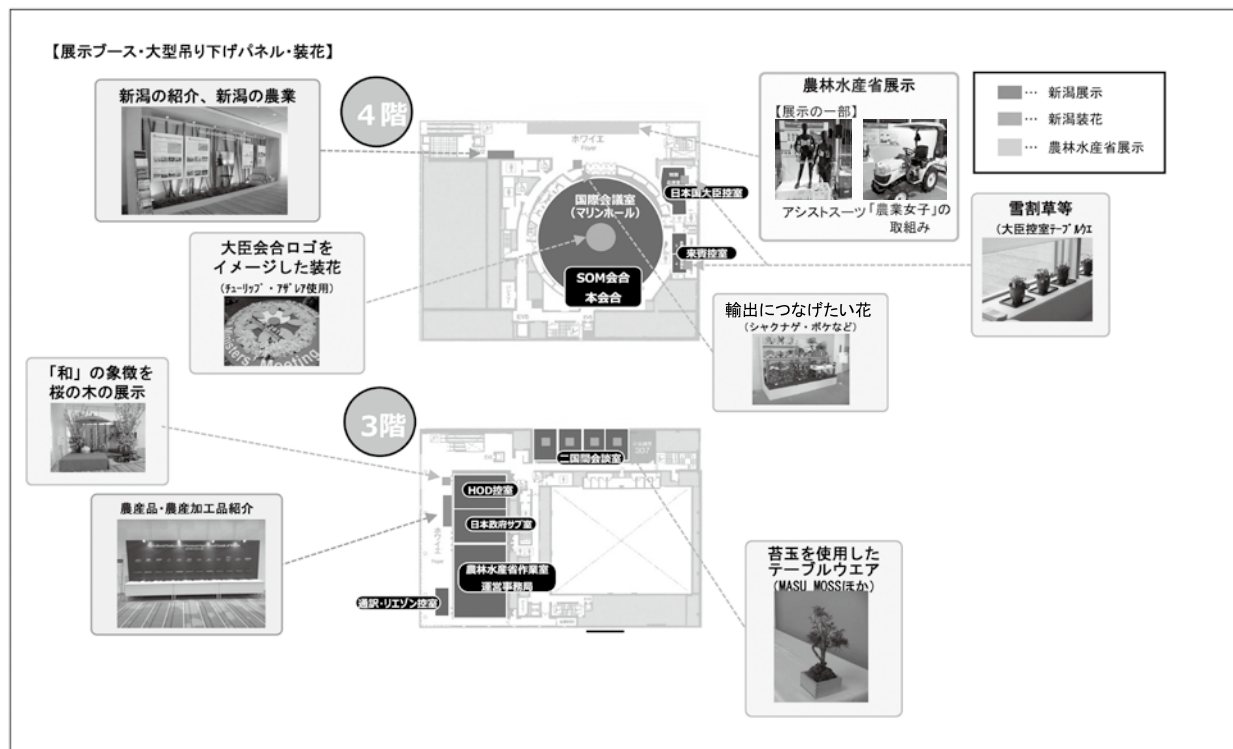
【展示ブース・大型吊り下げパネル・装花】

新潟の紹介、新潟の農業

4階

ホワイエ
Foyer

国際会議室
（マリンホール）

SOM会合
本会合

日本国大臣控室

来賓控室

農林水産省展示
【展示の一部】
アシストスーツ
「農業女子」の取組み

■… 新潟展示
■… 新潟装花
■… 農林水産省展示

雪割草等
（大臣控室テーブルウエ

大臣会合ロゴを
イメージした装花
（チューリップ・アザレア使用）

輸出につなげたい花
（シャクナゲ・ボケなど）

「和」の象徴を
桜の木の展示

3階

二国間会談室

HOD控室

日本政府サブ室

農林水産省作業室
運営事務局

ホワイエ
Foyer

通訳・リエゾン控室

農産品・農産加工品紹介

苔玉を使用した
テーブルウエア
（MASU MOSSほか）